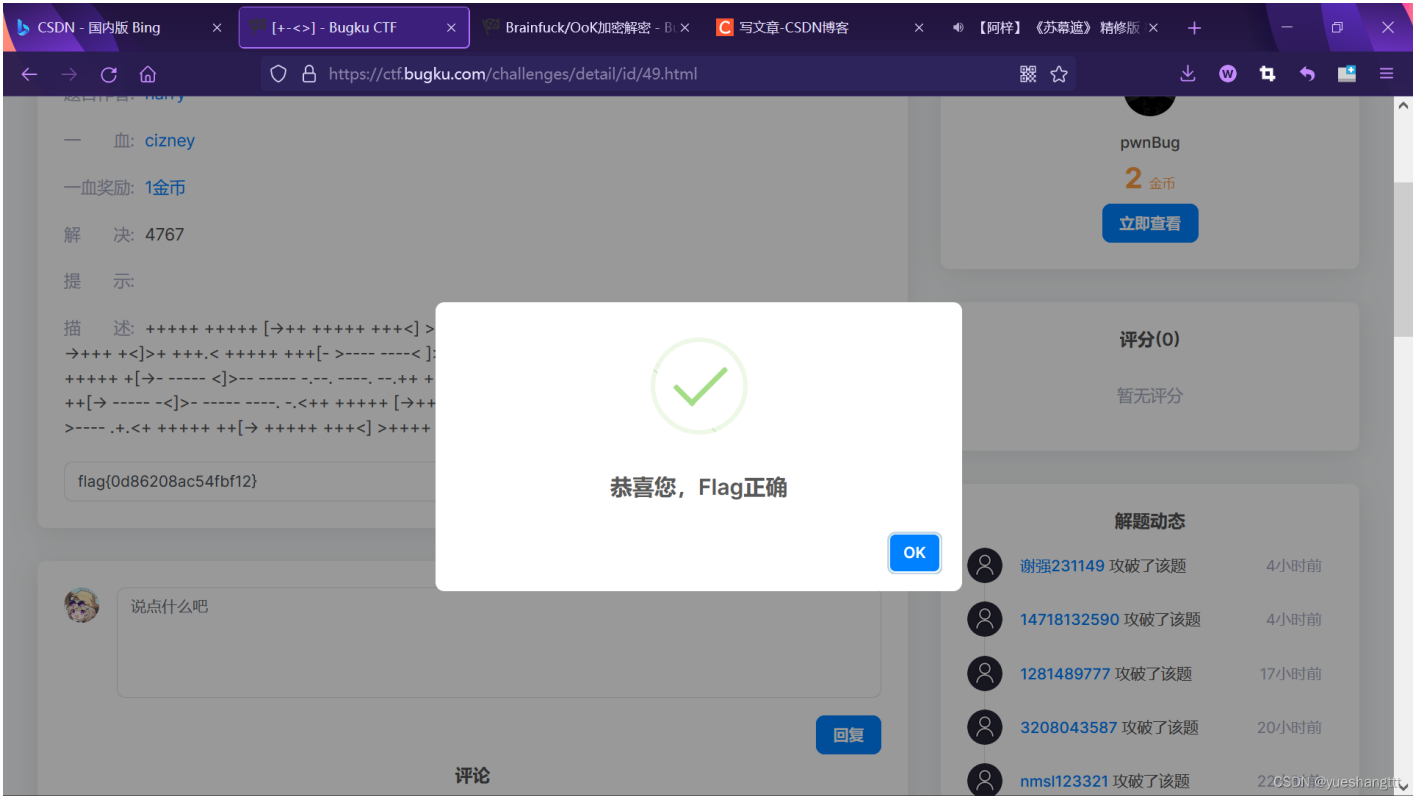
CSDN - 国内版 Bing ×
[+-<>] - Bugku CTF ×
Brainfuck/OoK加密解密 - B ×
写文章-CSDN博客 ×
【阿梓】《苏幕遮》精修版 ×
+

https://ctf.bugku.com/challenges/detail/id/49.html

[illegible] harry

一 血: cizney

一血奖励: 1金币

解 决: 4767

提 示:

描 述: +++++ +++++ [->++ +++++ +++<] >
->+++ +<]>+ +++.< +++++ +++[- >---- ----< ]
+++++ +[->- ----- <]>-- ----- -.--. ----. --.++ +
++[-> ----- -<]>- ----- ----. -.<++ +++++ [->++
>---- .+.<+ +++++ ++[-> +++++ +++<] >++++

flag{0d86208ac54fbf12}

恭喜您，Flag正确

OK

说点什么吧

回复

评论

pwnBug

2 金币

立即查看

评分(0)

暂无评分

解题动态

谢强231149 攻破了该题 4小时前

14718132590 攻破了该题 4小时前

1281489777 攻破了该题 17小时前

3208043587 攻破了该题 20小时前

nmsl123321 攻破了该题 22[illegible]

CSDN @yueshangttt